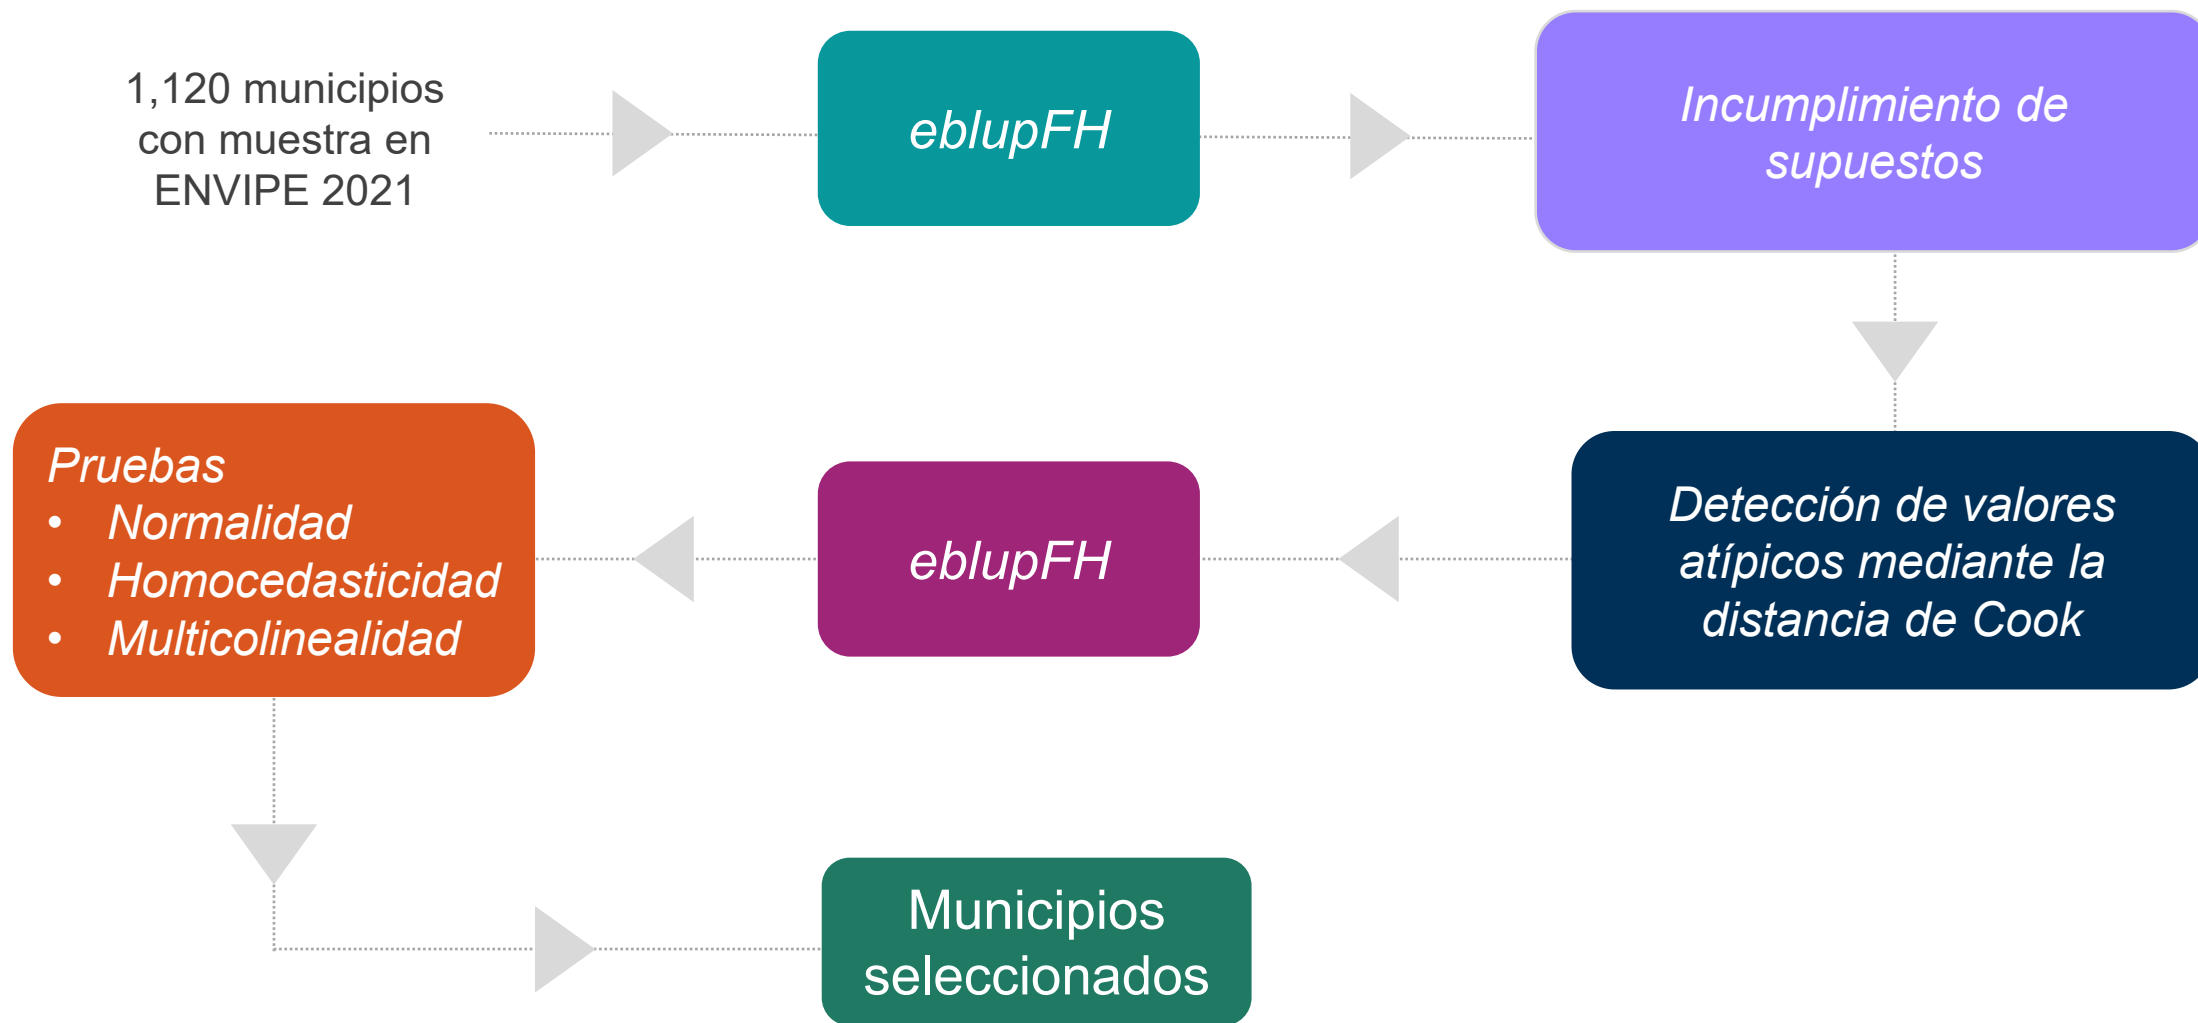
1,120 municipios con muestra en ENVIPE 2021

eblupFH

Incumplimiento de supuestos

Detección de valores atípicos mediante la distancia de Cook

eblupFH

Pruebas
- Normalidad
- Homocedasticidad
- Multicolinealidad

Municipios seleccionados